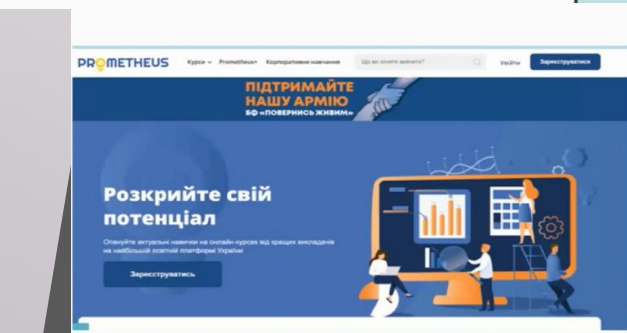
PROMETHEUS Курси Prometheus+ Корпоративне навчання Що ви хочете вивчити? Увійти Зареєструватися

ПІДТРИМАЙТЕ НАШУ АРМІЮ
БФ «ПОВЕРНИСЬ ЖИВИМ»

Розкрийте свій потенціал

Опануйте актуальні навички на онлайн-курсах від кращих викладачів на найбільшій освітній платформі України

Зареєструватись